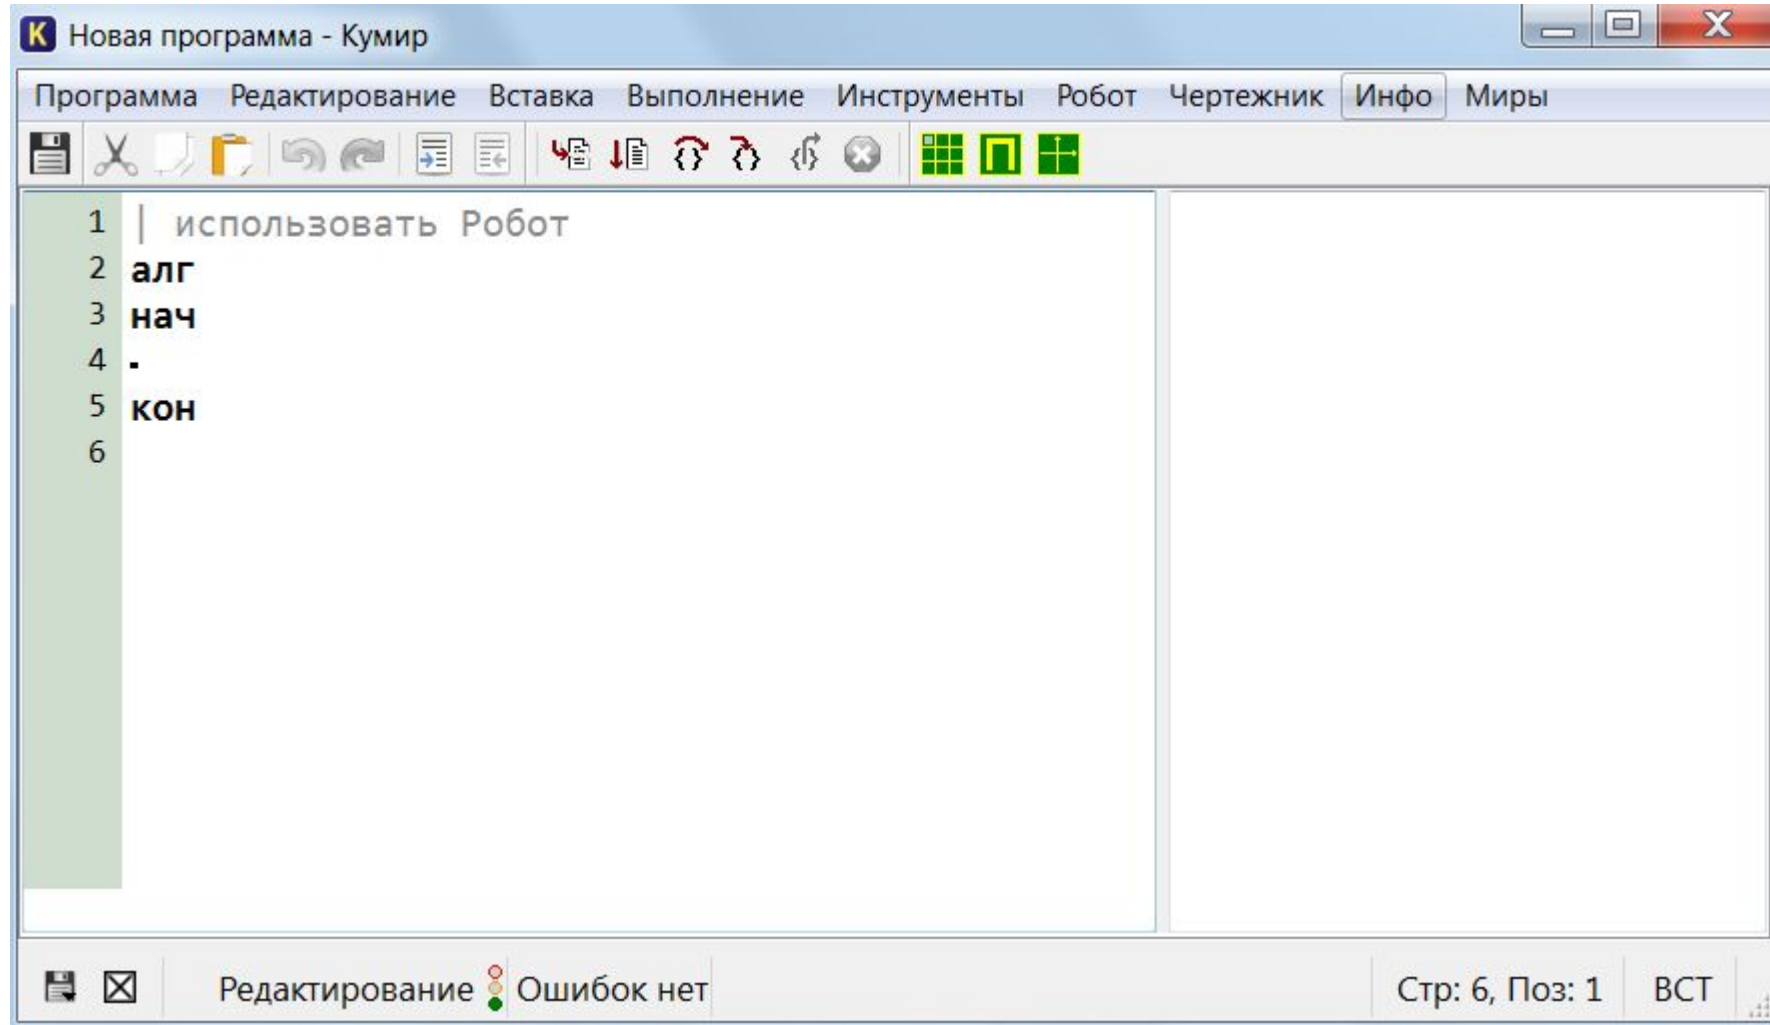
K Новая программа - Кумир

Программа Редактирование Вставка Выполнение Инструменты Робот Чертежник Инфо Миры

1 | использовать Робот
2 алг
3 нач
4 .
5 кон
6

Редактирование Ошибок нет Стр: 6, Поз: 1 ВСТ